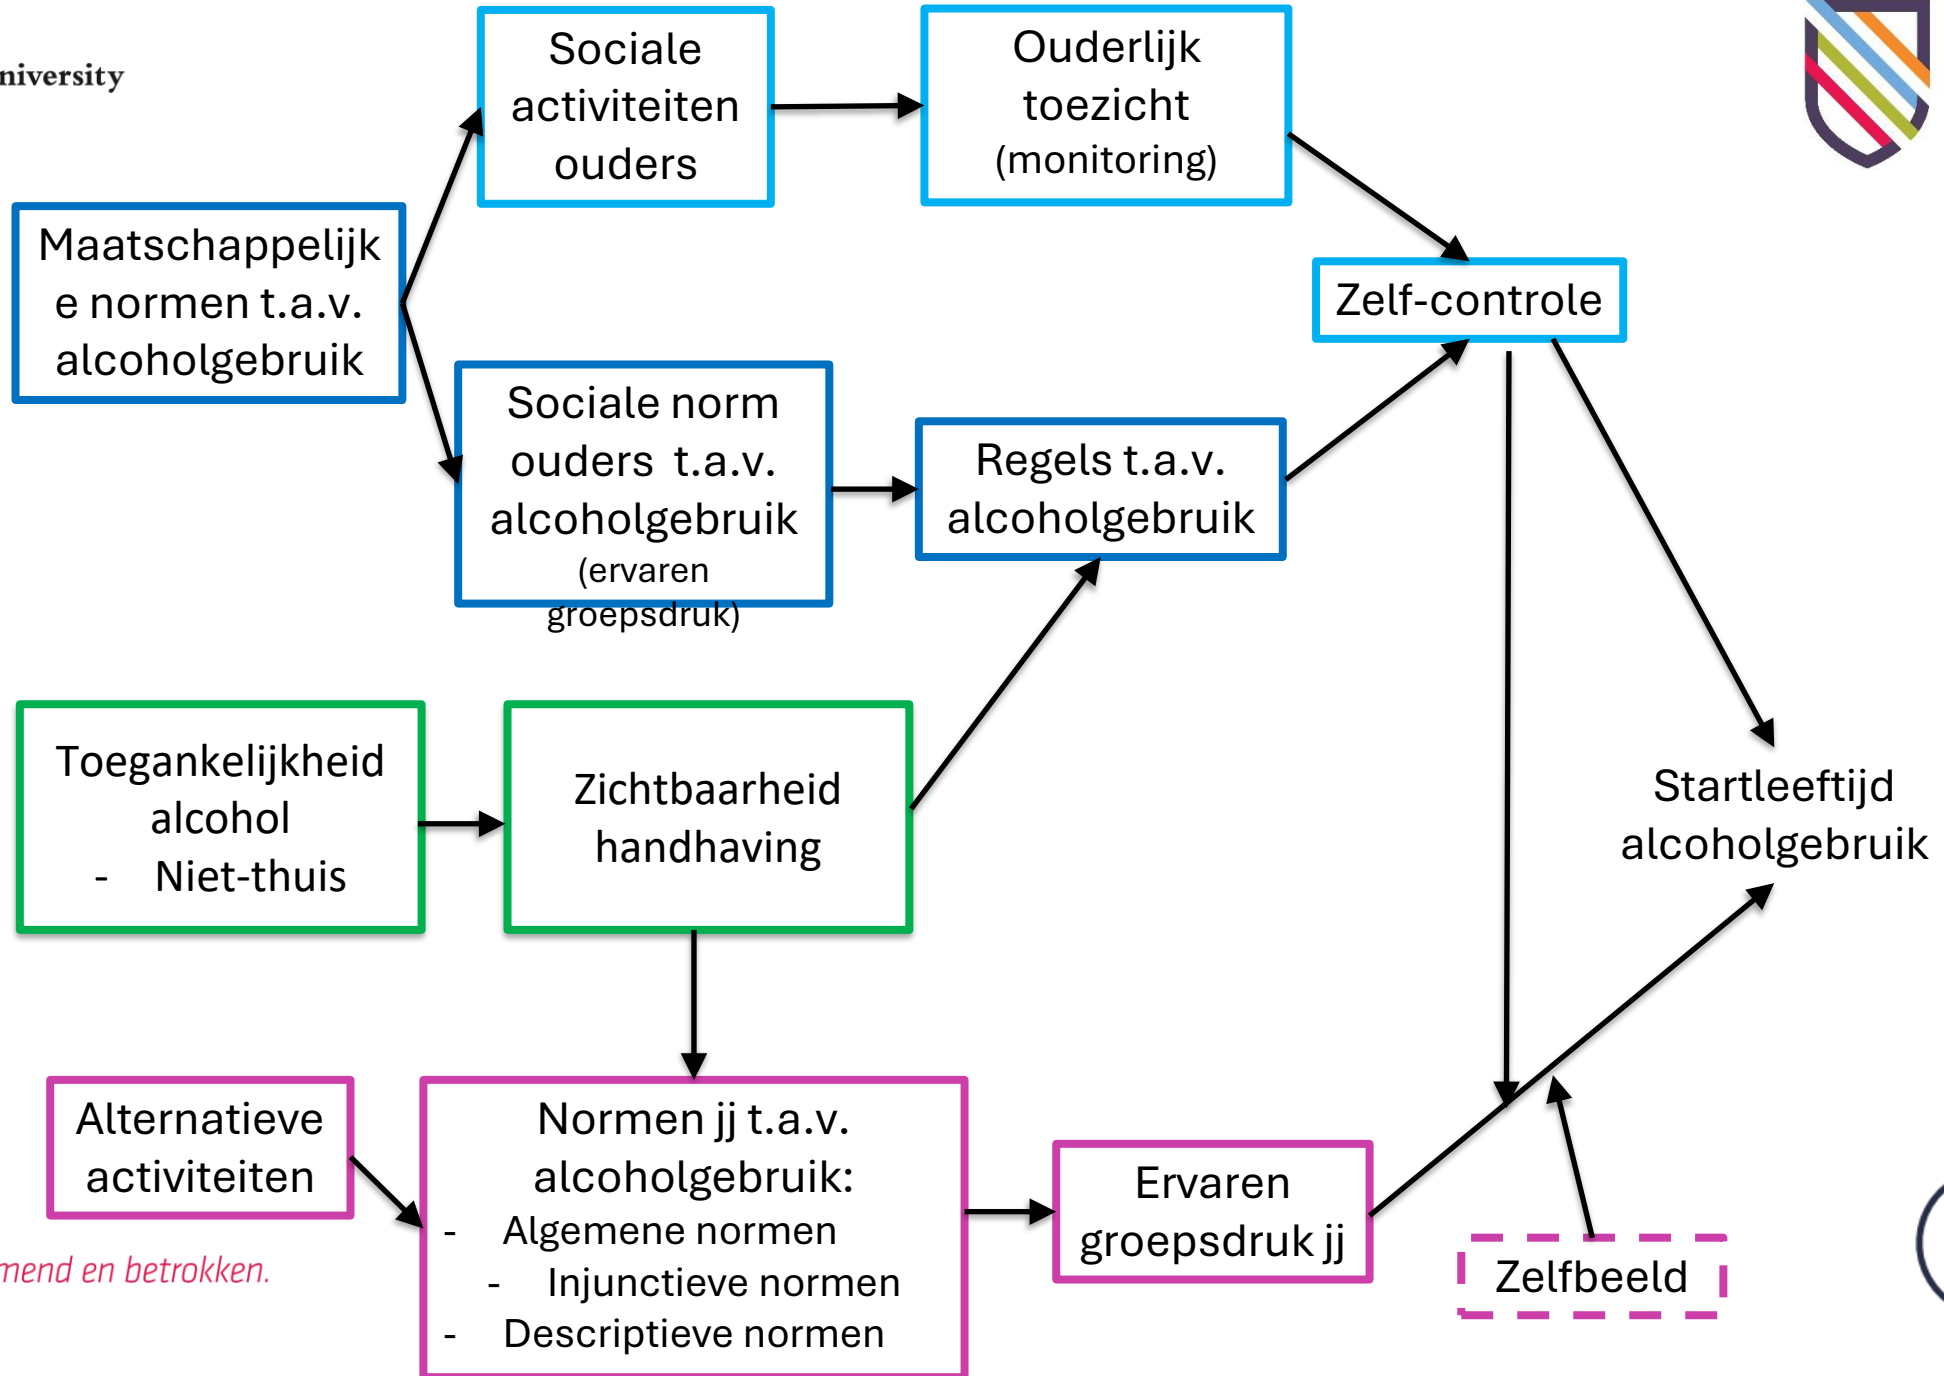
niversity

Sociale activiteiten ouders

Ouderlijk toezicht (monitoring)

Maatschappelijke normen t.a.v. alcoholgebruik

Zelf-controle

Sociale norm ouders t.a.v. alcoholgebruik (ervaren groepsdruk)

Regels t.a.v. alcoholgebruik

Toegankelijkheid alcohol
- Niet-thuis

Zichtbaarheid handhaving

Startleeftijd alcoholgebruik

Alternatieve activiteiten

Normen jj t.a.v. alcoholgebruik:
- Algemene normen
- Injunctieve normen
- Descriptieve normen

Ervaren groepsdruk jj

Zelfbeeld

mend en betrokken.